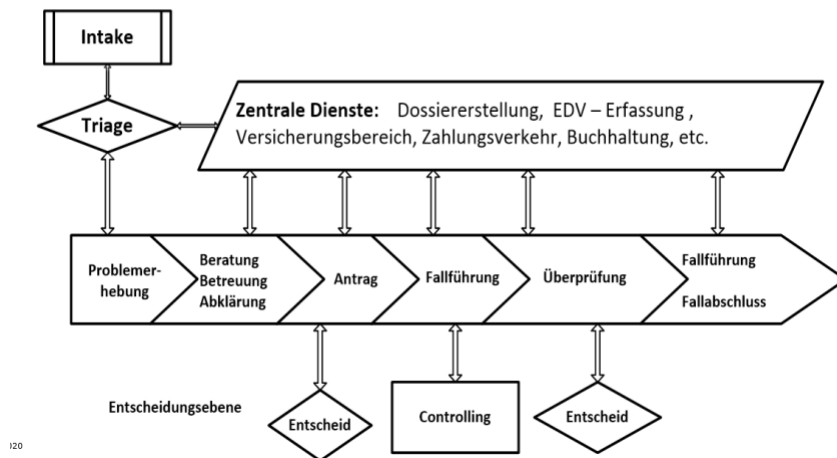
Intake

Triage

Zentrale Dienste: Dossiererstellung, EDV – Erfassung , Versicherungsbereich, Zahlungsverkehr, Buchhaltung, etc.

Problemerhebung

Beratung Betreuung Abklärung

Antrag

Fallführung

Überprüfung

Fallführung Fallabschluss

Entscheidungsebene

Entscheid

Controlling

Entscheid

120